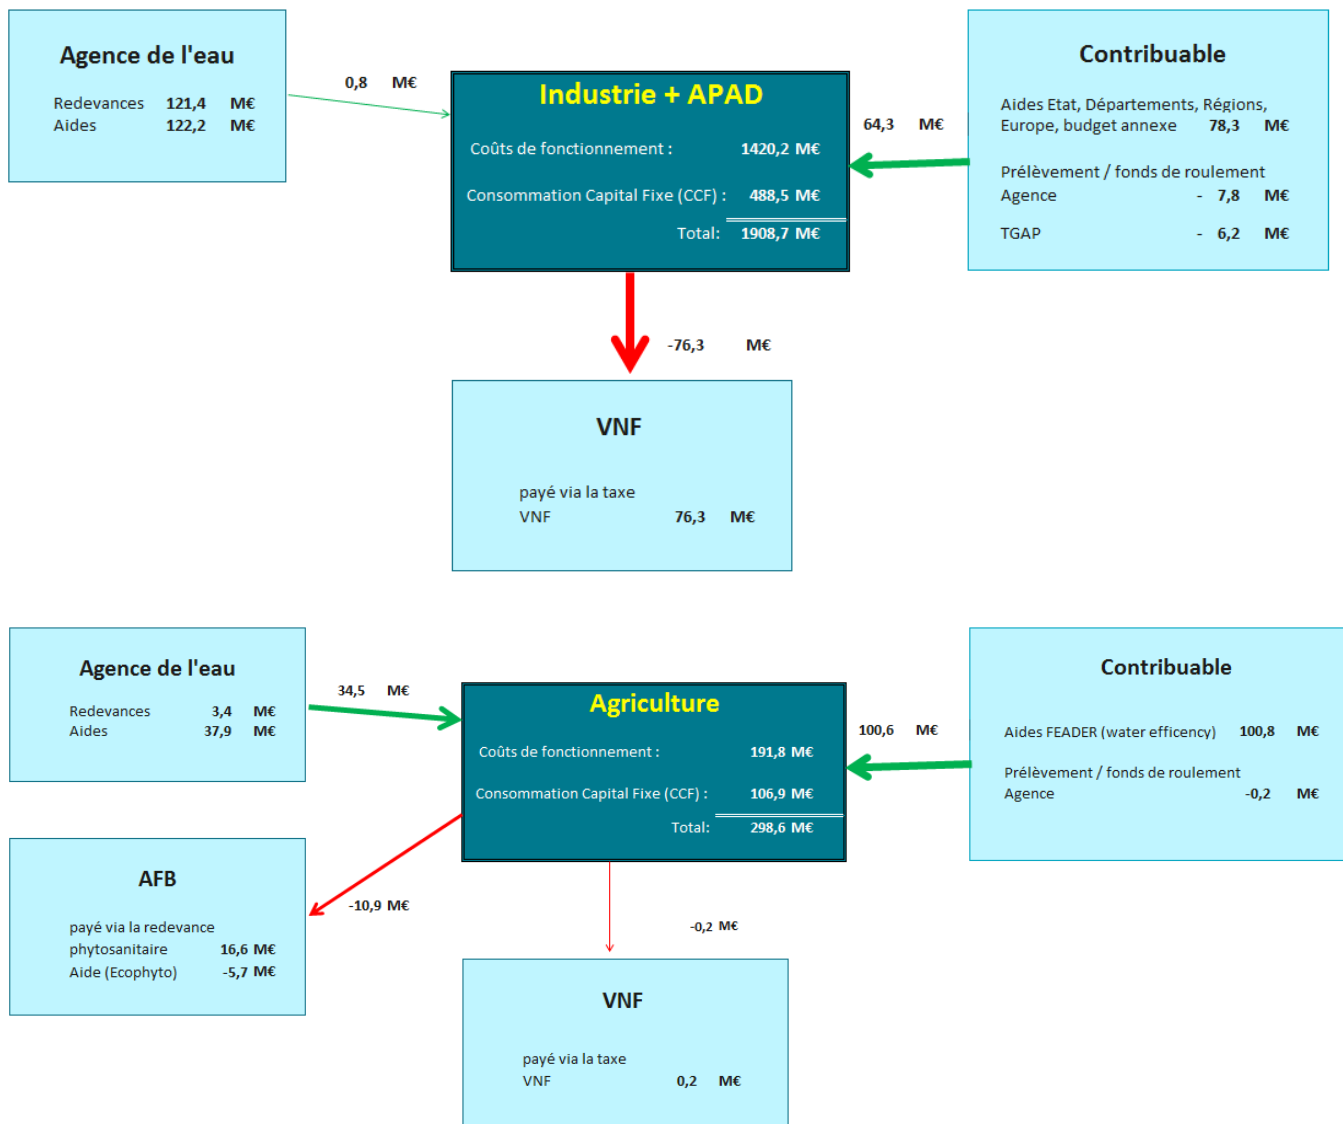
Agence de l'eau

Redevances 121,4 M€
Aides 122,2 M€

0,8 M€

Industrie + APAD

Coûts de fonctionnement : 1420,2 M€

Consommation Capital Fixe (CCF) : 488,5 M€

Total: 1908,7 M€

64,3 M€

Contribuable

Aides Etat, Départements, Régions, Europe, budget annexe 78,3 M€

Prélèvement / fonds de roulement Agence - 7,8 M€

TGAP - 6,2 M€

-76,3 M€

VNF

payé via la taxe VNF 76,3 M€

Agence de l'eau

Redevances 3,4 M€
Aides 37,9 M€

34,5 M€

Agriculture

Coûts de fonctionnement : 191,8 M€

Consommation Capital Fixe (CCF) : 106,9 M€

Total: 298,6 M€

100,6 M€

Contribuable

Aides FEADER (water efficency) 100,8 M€

Prélèvement / fonds de roulement Agence -0,2 M€

AFB

payé via la redevance phytosanitaire 16,6 M€
Aide (Ecophyto) -5,7 M€

-10,9 M€

-0,2 M€

VNF

payé via la taxe VNF 0,2 M€